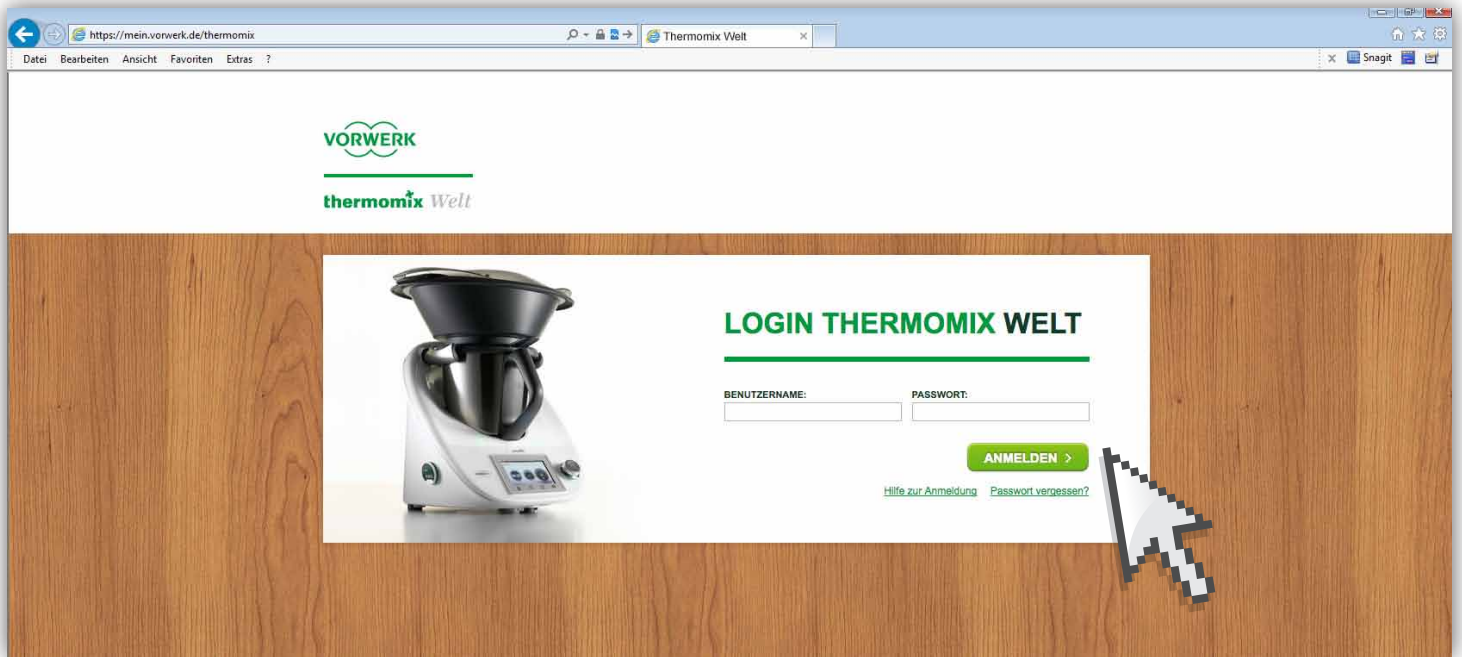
https://mein.vorwerk.de/thermomix

Thermomix Welt

Datei Bearbeiten Ansicht Favoriten Extras ?

Snagit

VORWERK

thermomix Welt

LOGIN THERMOMIX WELT

BENUTZERNAME:

PASSWORT:

ANMELDEN >

Hilfe zur Anmeldung Passwort vergessen?